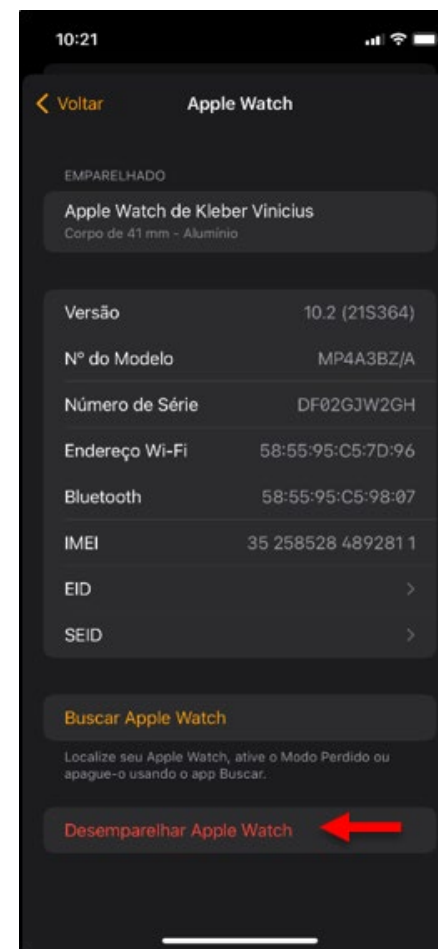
10:21

Voltar

Apple Watch

EMPARELHADO

Apple Watch de Kleber Vinicius
Corpo de 41 mm - Alumínio

| | |
|---|---|
| Versão | 10.2 (21S364) |
| Nº do Modelo | MP4A3BZ/A |
| Número de Série | DF02GJW2GH |
| Endereço Wi-Fi | 58:55:95:C5:7D:96 |
| Bluetooth | 58:55:95:C5:98:07 |
| IMEI | 35 258528 489281 1 |
| EID | |
| SEID | |

Buscar Apple Watch

Localize seu Apple Watch, ative o Modo Perdido ou apague-o usando o app Buscar.

Desemparelhar Apple Watch